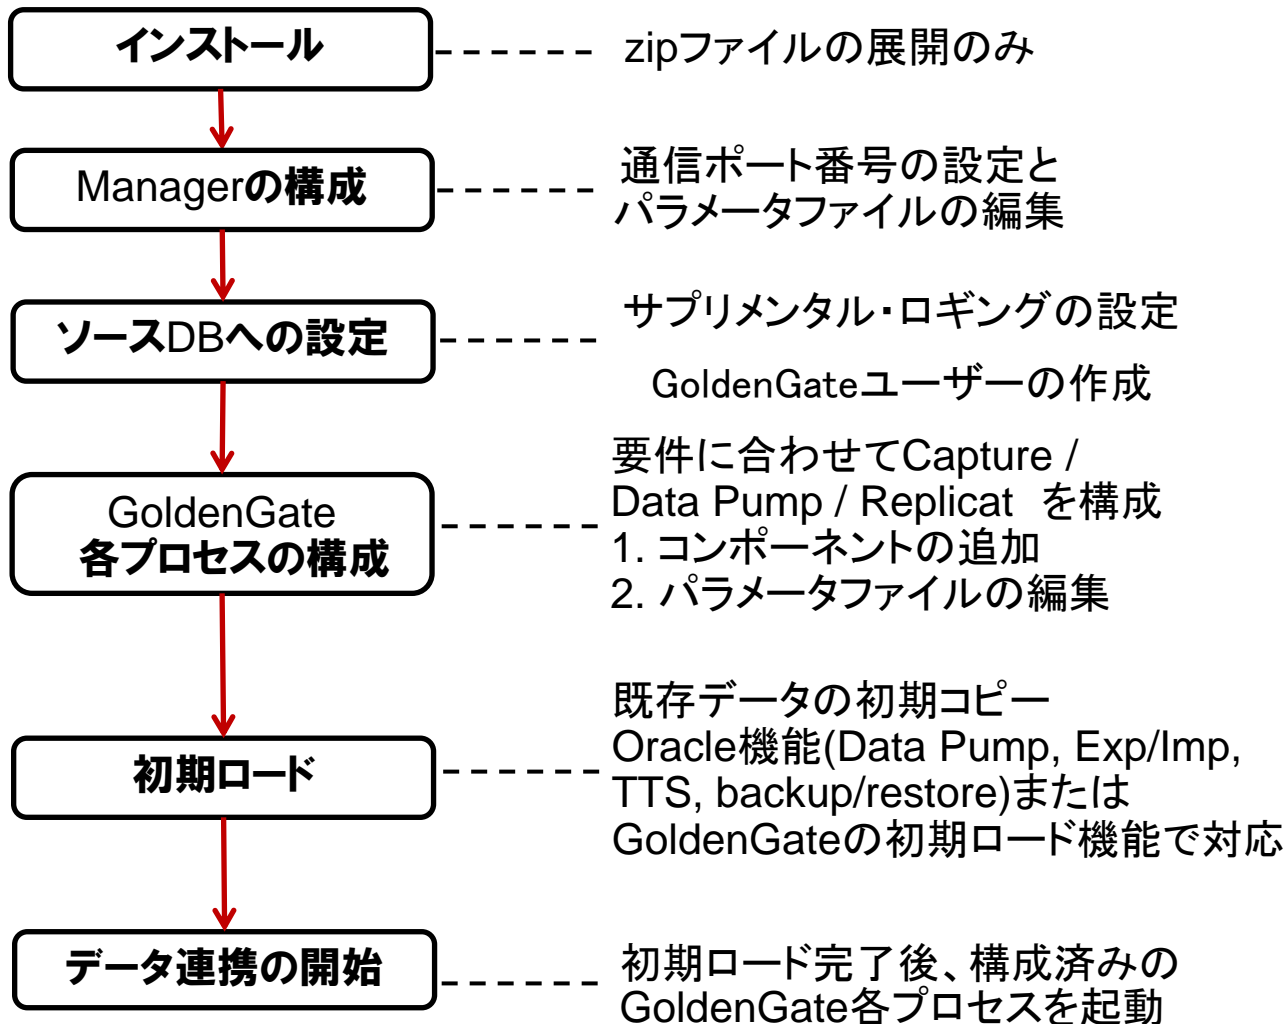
インストール

zipファイルの展開のみ

Managerの構成

通信ポート番号の設定とパラメータファイルの編集

ソースDBへの設定

サプリメンタル・ロギングの設定

GoldenGateユーザーの作成

GoldenGate
各プロセスの構成

要件に合わせてCapture / Data Pump / Replicat を構成
1. コンポーネントの追加
2. パラメータファイルの編集

初期ロード

既存データの初期コピー
Oracle機能(Data Pump, Exp/Imp, TTS, backup/restore)または GoldenGateの初期ロード機能で対応

データ連携の開始

初期ロード完了後、構成済みの GoldenGate各プロセスを起動